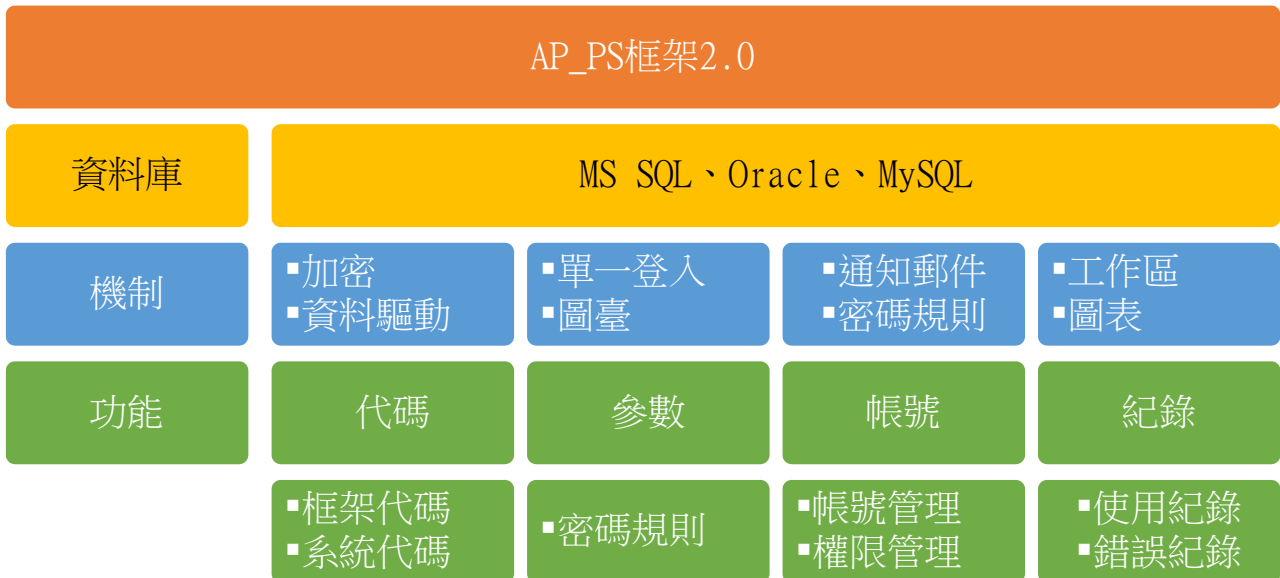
AP_PS框架2.0

資料庫

MS SQL、Oracle、MySQL

機制

▪加密
▪資料驅動

▪單一登入
▪圖臺

▪通知郵件
▪密碼規則

▪工作區
▪圖表

功能

代碼

參數

帳號

紀錄

▪框架代碼
▪系統代碼

▪密碼規則

▪帳號管理
▪權限管理

▪使用紀錄
▪錯誤紀錄